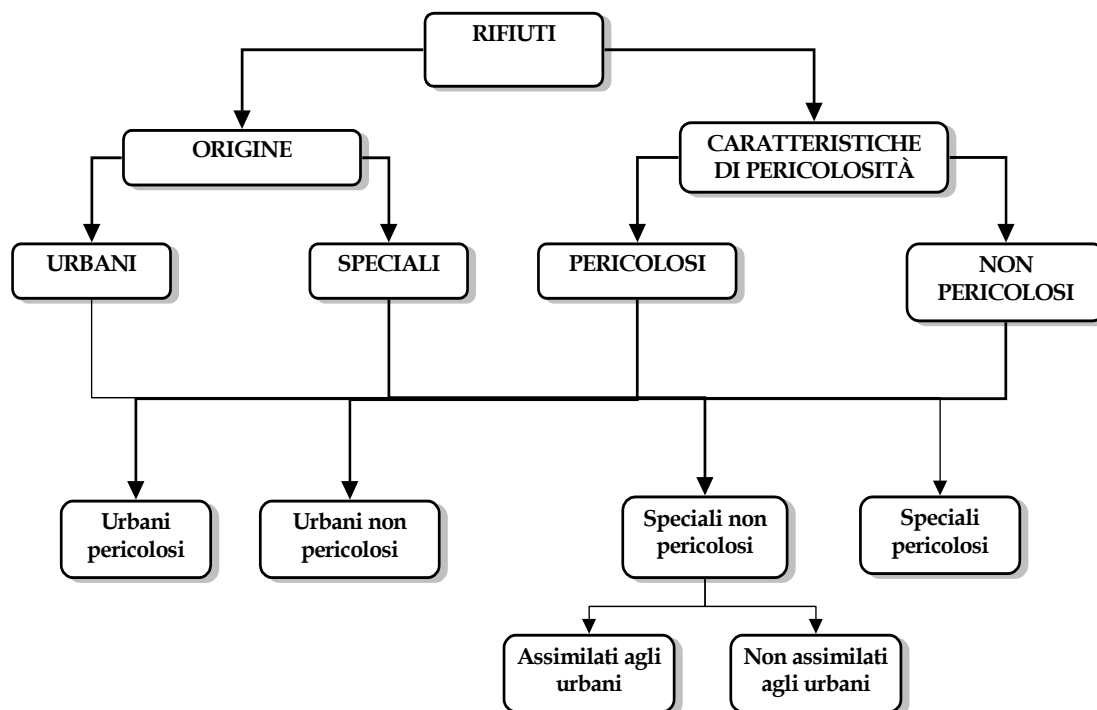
RIFIUTI

ORIGINE

CARATTERISTICHE DI PERICOLOSITÀ

URBANI

SPECIALI

PERICOLOSI

NON PERICOLOSI

Urbani pericolosi

Urbani non pericolosi

Speciali non pericolosi

Speciali pericolosi

Assimilati agli urbani

Non assimilati agli urbani